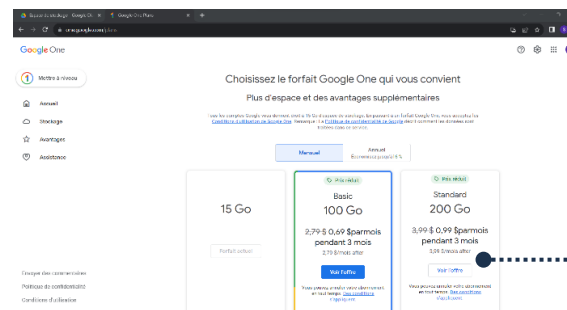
Espace de stockage Google One
Google One Plans
one.google.com/plans

Google One

Mettre à niveau
Accueil
Stockage
Avantages
Assistance

Choisissez le forfait Google One qui vous convient

Plus d'espace et des avantages supplémentaires

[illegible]

Mensuel
Annuel
Économisez jusqu'à 16 %

15 Go
Forfait actuel

Prix réduit
Basic
100 Go
2,79 $ 0,69 $parmois pendant 3 mois
2,79 $/mois after
Voir l'offre
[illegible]

Prix réduit
Standard
200 Go
3,99 $ 0,99 $parmois pendant 3 mois
3,99 $/mois after
Voir l'offre
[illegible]

Envoyer des commentaires
Politique de confidentialité
Conditions d'utilisation